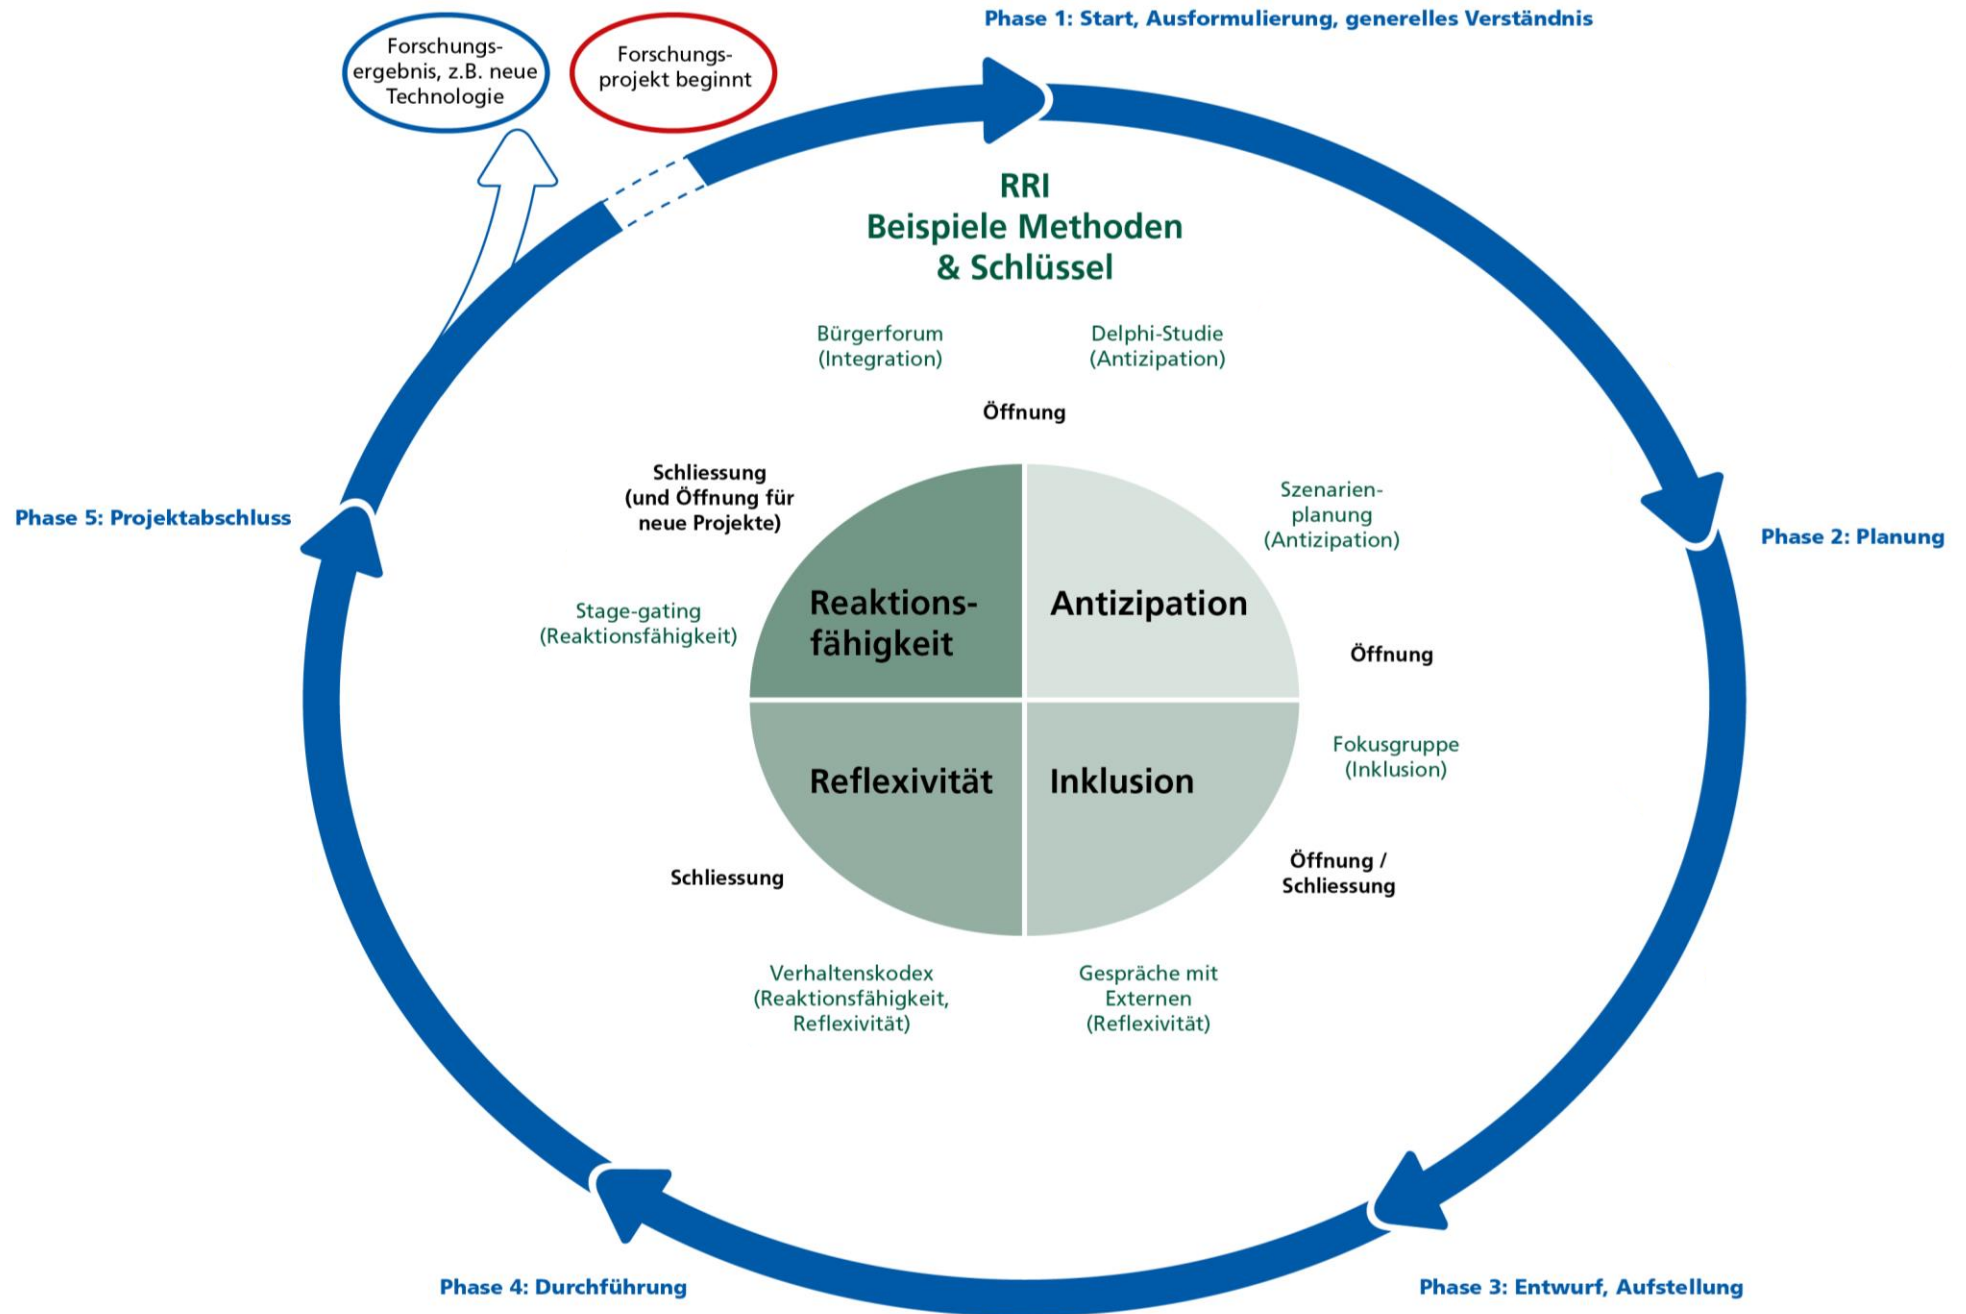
Forschungsergebnis, z.B. neue Technologie

Forschungsprojekt beginnt

Phase 1: Start, Ausformulierung, generelles Verständnis

RRI
Beispiele Methoden
& Schlüssel

Bürgerforum
(Integration)

Delphi-Studie
(Antizipation)

Öffnung

Schliessung
(und Öffnung für neue Projekte)

Szenarienplanung
(Antizipation)

Phase 5: Projektabschluss

Phase 2: Planung

Stage-gating
(Reaktionsfähigkeit)

Reaktionsfähigkeit

Antizipation

Öffnung

Reflexivität

Inklusion

Fokusgruppe
(Inklusion)

Öffnung / Schliessung

Schliessung

Verhaltenskodex
(Reaktionsfähigkeit, Reflexivität)

Gespräche mit Externen
(Reflexivität)

Phase 4: Durchführung

Phase 3: Entwurf, Aufstellung